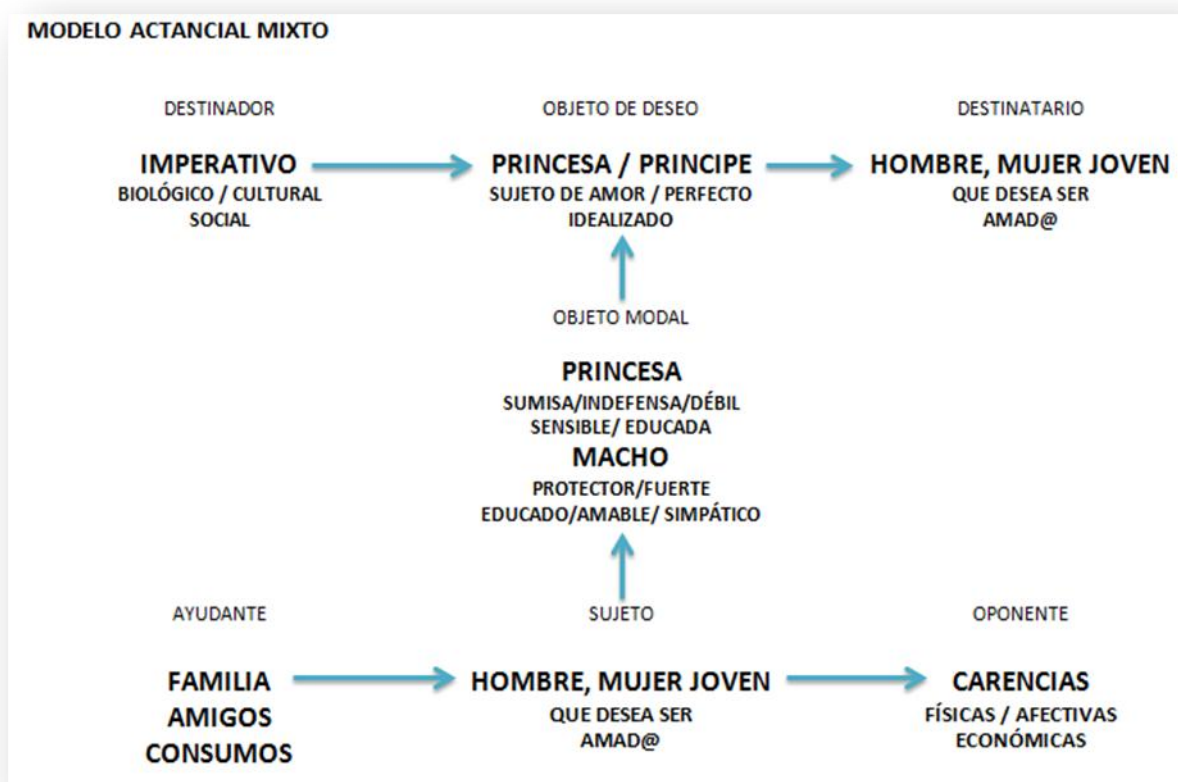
MODELO ACTANCIAL MIXTO

DESTINADOR

IMPERATIVO
BIOLÓGICO / CULTURAL
SOCIAL

OBJETO DE DESEO

PRINCESA / PRINCIPE
SUJETO DE AMOR / PERFECTO
IDEALIZADO

DESTINATARIO

HOMBRE, MUJER JOVEN
QUE DESEA SER
AMAD@

OBJETO MODAL

PRINCESA
SUMISA/INDEFENSA/DÉBIL
SENSIBLE/ EDUCADA
MACHO
PROTECTOR/FUERTE
EDUCADO/AMABLE/ SIMPÁTICO

AYUDANTE

FAMILIA
AMIGOS
CONSUMOS

SUJETO

HOMBRE, MUJER JOVEN
QUE DESEA SER
AMAD@

OPONENTE

CARENCIAS
FÍSICAS / AFECTIVAS
ECONÓMICAS